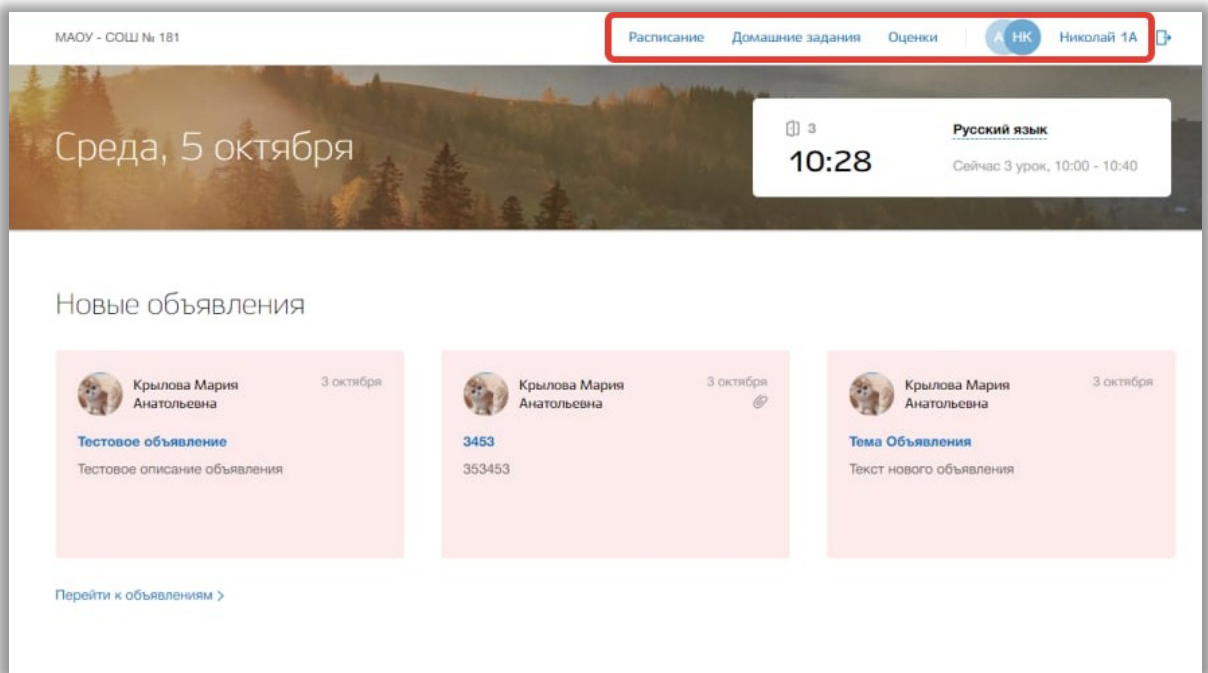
МАОУ - СОШ № 181

Расписание Домашние задания Оценки А НК Николай 1А

Среда, 5 октября

3
10:28
Русский язык
Сейчас 3 урок, 10:00 - 10:40

Новые объявления

Крылова Мария Анатольевна
3 октября
Тестовое объявление
Тестовое описание объявления

Крылова Мария Анатольевна
3 октября
3453
353453

Крылова Мария Анатольевна
3 октября
Тема Объявления
Текст нового объявления

Перейти к объявлениям >